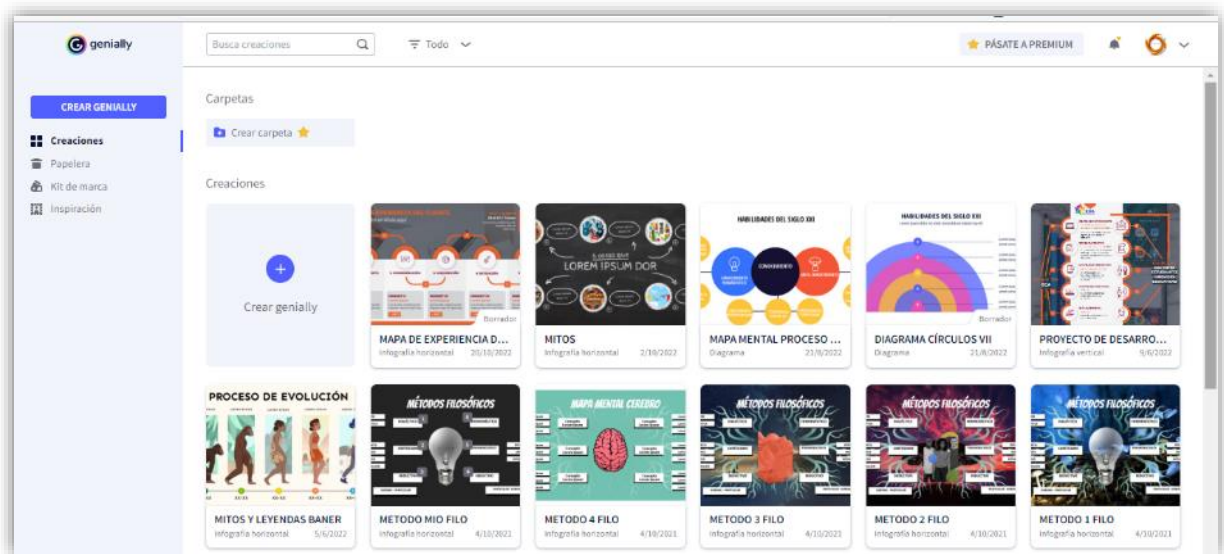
genially

Busca creaciones

Todo

PÁSATE A PREMIUM

CREAR GENIALLY

Creaciones

Papelera

Kit de marca

Inspiración

Carpetas

Crear carpeta

Creaciones

Crear genially

LOREM IPSUM DOR

HABILIDADES DEL SIGLO XXI

HABILIDADES DEL SIGLO XXI

Borrador

Borrador

MAPA DE EXPERIENCIA D...
Infografía horizontal 20/10/2022

MITOS
Infografía horizontal 2/10/2022

MAPA MENTAL PROCESO ...
Diagrama 21/8/2022

DIAGRAMA CÍRCULOS VII
Diagrama 21/8/2022

PROYECTO DE DESARRO...
Infografía vertical 9/6/2022

PROCESO DE EVOLUCIÓN

MÉTODOS FILOSÓFICOS

MAPA MENTAL CEREBRO

MÉTODOS FILOSÓFICOS

MÉTODOS FILOSÓFICOS

MÉTODOS FILOSÓFICOS

MITOS Y LEYENDAS BANER
Infografía horizontal 5/6/2022

METODO MIO FILO
Infografía horizontal 4/10/2021

METODO 4 FILO
Infografía horizontal 4/10/2021

METODO 3 FILO
Infografía horizontal 4/10/2021

METODO 2 FILO
Infografía horizontal 4/10/2021

METODO 1 FILO
Infografía horizontal 4/10/2021